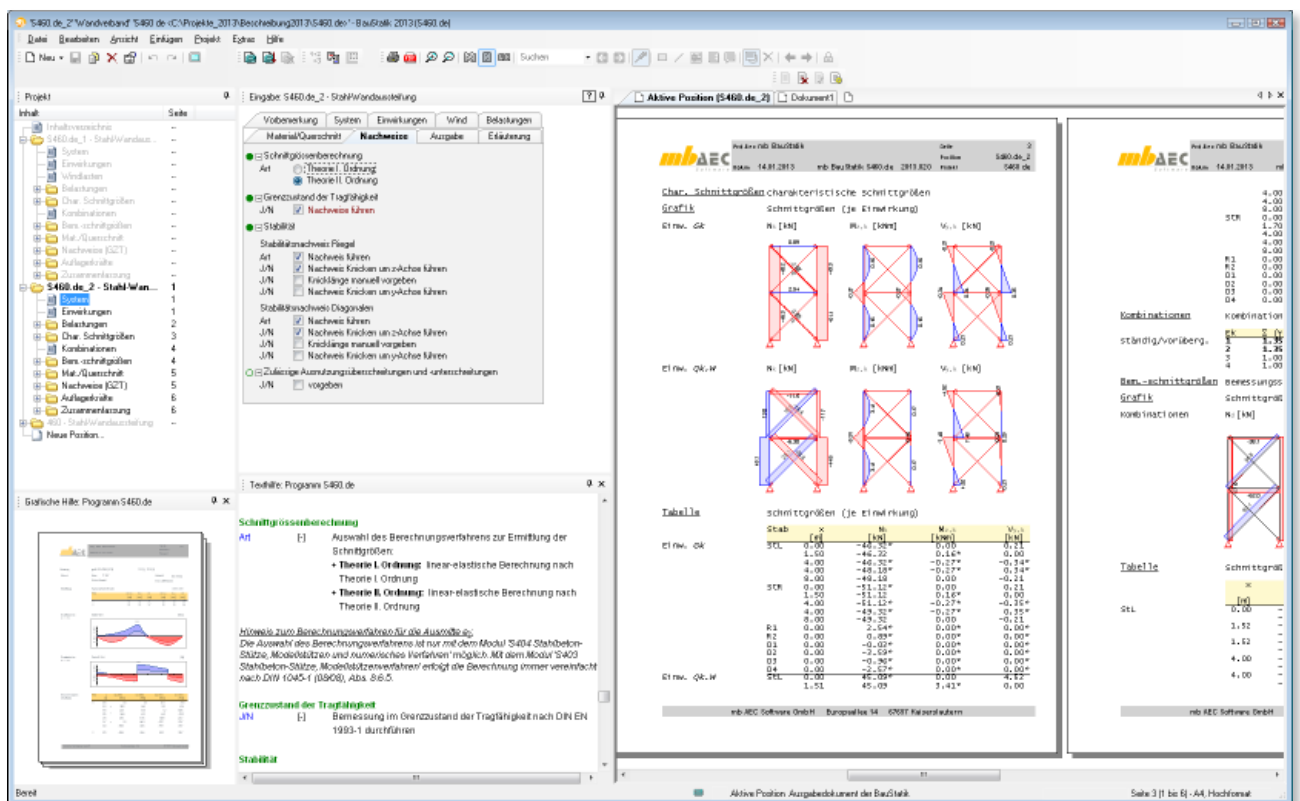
S460.de_2 "Wandverband" S460.de <C:\Projekte_2013\Beschreibung2013\S460.dev> - BauStatik 2013 (S460.de)

Datei Bearbeiten Ansicht Einfügen Projekt Extras Hilfe

Neu Suchen

Projekt
Inhalt Seite
Inhaltsverzeichnis
S460.de_1 - Stahl-Wandaus...
System
Einwirkungen
Windlasten
Belastungen
Char. Schnittgrößen
Kombinationen
Bem.-schnittgrößen
Mat./Querschnitt
Nachweise (GZT)
Auflagerkräfte
Zusammenfassung
S460.de_2 - Stahl-Wan... 1
System 1
Einwirkungen 1
Belastungen 2
Char. Schnittgrößen 3
Kombinationen 4
Bem.-schnittgrößen 4
Mat./Querschnitt 5
Nachweise (GZT) 5
Auflagerkräfte 6
Zusammenfassung 6
460 - Stahl-Wandaussteifung
Neue Position...

Eingabe: S460.de_2 - Stahl-Wandaussteifung

Vorbemerkung System Einwirkungen Wind Belastungen
Material/Querschnitt Nachweise Ausgabe Erläuterung

Schnittgrössenberechnung
Art Theorie I. Ordnung
Theorie II. Ordnung
Grenzzustand der Tragfähigkeit
J/N Nachweise führen
Stabilität
Stabilitätsnachweis Riegel
Art Nachweis führen
J/N Nachweis Knicken um z-Achse führen
J/N Knicklänge manuell vorgeben
J/N Nachweis Knicken um y-Achse führen
Stabilitätsnachweis Diagonalen
Art Nachweis führen
J/N Nachweis Knicken um z-Achse führen
J/N Knicklänge manuell vorgeben
J/N Nachweis Knicken um y-Achse führen
Zulässige Ausnutzungsüberschreitungen und -unterschreitungen
J/N vorgeben

Texthilfe: Programm S460.de

Schnittgrössenberechnung
Art [-] Auswahl des Berechnungsverfahrens zur Ermittlung der Schnittgrößen:
• Theorie I. Ordnung: linear-elastische Berechnung nach Theorie I. Ordnung
• Theorie II. Ordnung: lineare-elastische Berechnung nach Theorie II. Ordnung

Hinweis zum Berechnungsverfahren für die Ausmitte e:
Die Auswahl des Berechnungsverfahrens ist nur mit dem Modul 'S404 Stahlbeton-Stütze, Modellstützen und numerisches Verfahren' möglich. Mit dem Modul 'S403 Stahlbeton-Stütze, Modellstützenverfahren' erfolgt die Berechnung immer vereinfacht nach DIN 1045-1 (08/08), Abs. 8.6.5.

Grenzzustand der Tragfähigkeit
J/N [-] Bemessung im Grenzzustand der Tragfähigkeit nach DIN EN 1993-1 durchführen

Stabilität

Grafische Hilfe: Programm S460.de

Aktive Position (S460.de_2) Dokument1

mbAEC Software
Pos.Bez. mb BauStatik Seite 3
Datum 14.01.2013 mb BauStatik S460.de 2013.020 Position S460.de_2 Projekt S460.de

Char. Schnittgrößen charakteristische Schnittgrößen
Grafik Schnittgrößen (je Einwirkung)
Einw. Gk N [kN] My [kNm] Vz [kN]
Einw. Qk,W N [kN] My [kNm] Vz [kN]

Tabelle Schnittgrößen (je Einwirkung)

| | Stab | x [m] | N [kN] | My [kNm] | Vz [kN] |
|---|---|---|---|---|---|
| Einw. Gk | StL | 0.00 | -46.32* | 0.00 | 0.21 |
| | | 1.50 | -46.32 | 0.16* | 0.00 |
| | | 4.00 | -46.32* | -0.27* | -0.34* |
| | | 4.00 | -49.18* | -0.27* | 0.34* |
| | | 8.00 | -49.18 | 0.00 | -0.21 |
| | StR | 0.00 | -51.12* | 0.00 | 0.21 |
| | | 1.50 | -51.12 | 0.16* | 0.00 |
| | | 4.00 | -51.12* | -0.27* | -0.35* |
| | | 4.00 | -49.32* | -0.27* | 0.35* |
| | | 8.00 | -49.32 | 0.00 | -0.21 |
| | R1 | 0.00 | 2.54* | 0.00* | 0.00* |
| | R2 | 0.00 | 0.89* | 0.00* | 0.00* |
| | D1 | 0.00 | -0.02* | 0.00* | 0.00* |
| | D2 | 0.00 | -3.59* | 0.00* | 0.00* |
| | D3 | 0.00 | -0.96* | 0.00* | 0.00* |
| | D4 | 0.00 | -2.57* | 0.00* | 0.00* |
| Einw. Qk,W | StL | 0.00 | 45.09* | 0.00 | 4.82 |
| | | 1.51 | 45.09 | 3.41* | 0.00 |

mb AEC Software GmbH Europaallee 14 67657 Kaiserslautern

mbAEC Software
Pos.Bez. mb BauStatik
Datum 14.01.2013

StR
R1
R2
D1
D2
D3
D4

Kombinationen Kombination
ständig/vorüberg.
Bem.-schnittgrößen Bemessungs
Grafik Schnittgrö
Kombinationen N [kN]
Tabelle Schnittgrö
StL 0.00 1.52 1.52 4.00 4.00

mb AEC Software GmbH

Bereit Aktive Position: Ausgabedokument der BauStatik Seite 3 (1 bis 6) - A4, Hochformat